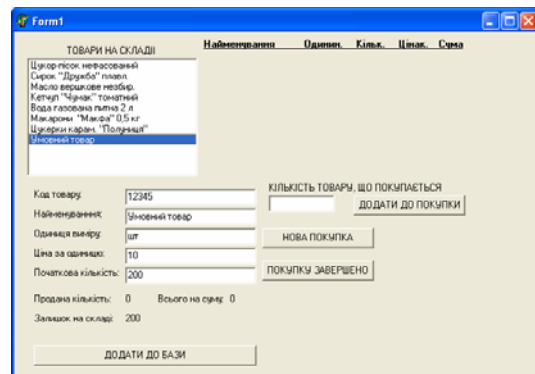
Form1

ТОВАРИ НА СКЛАДІ

Наименування Одиниц. Кільк. Цінак. Сума

Цукор-пісок нефасований
Сирок "Дружба" плавл.
Масло вершкове незбир.
Кетчуп "Чумак" томатний
Вода газована питна 2 л
Макарони "Макфа" 0,5 кг
Цукерки каран. "Полуниця"
Умовний товар

Код товару: 12345
Найменування: Умовний товар
Одиниця виміру: шт
Ціна за одиницю: 10
Початкова кількість: 200

КІЛЬКІСТЬ ТОВАРУ, ЩО ПОКУПАЄТЬСЯ

ДОДАТИ ДО ПОКУПКИ

НОВА ПОКУПКА

ПОКУПКУ ЗАВЕРШЕНО

Продана кількість: 0 Всього на суму: 0

Залишок на складі: 200

ДОДАТИ ДО БАЗИ